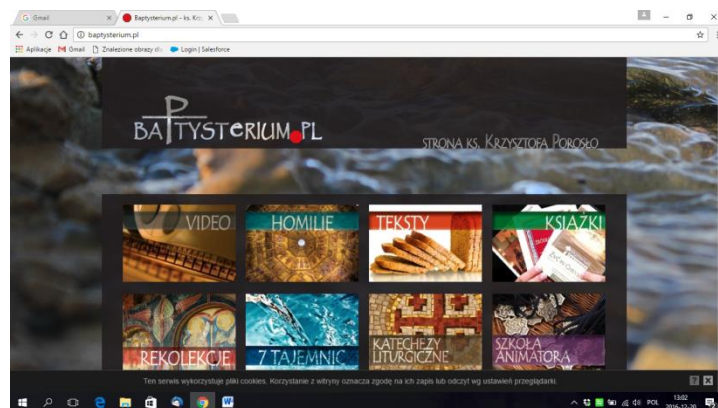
G Gmail × Baptysterium.pl - ks. Krz ×

baptysterium.pl

Aplikacje Gmail Znalezione obrazy dla Login | Salesforce

BAPTYSTERIUM.PL

STRONA KS. KRZYSZTOFA POROSŁO

VIDEO

HOMILIE

TEKSTY

KSIĄŻKI

REKOLEKCJE

7 TAJEMNIC

KATECHEZY LITURGICZNE

SZKOŁA ANIMATORA

Ten serwis wykorzystuje pliki cookies. Korzystanie z witryny oznacza zgodę na ich zapis lub odczyt wg ustawień przeglądarki.

POL 13:02 2016-12-20